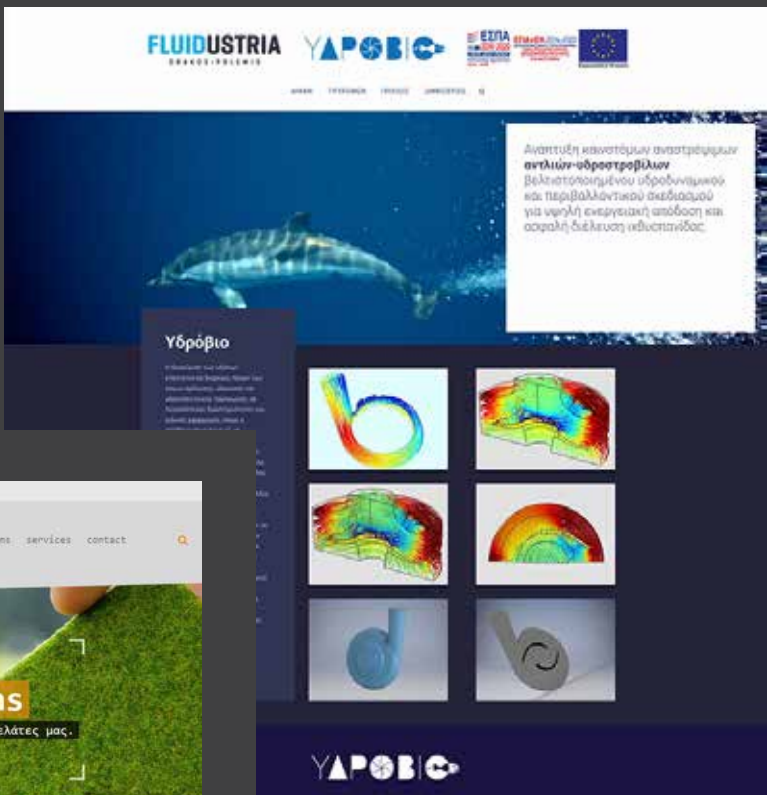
FLUIDUSTRIA
DRAKOS-POLEMIS

YAPOBIO

ΕΣΠΑ 2014-2020

ΑΡΧΙΚΗ ΥΓΡΟΒΙΟ ΓΡΑΦΕΙΟ ΣΥΝΕΡΓΑΤΕΣ

Ανάπτυξη καινοτόμων αναστρέψιμων **αντλιών-υδροστροβίλων** βελτιστοποιημένου υδροδυναμικού και περιβαλλοντικού σχεδιασμού για υψηλή ενεργειακή απόδοση και ασφαλή διέλευση ιχθυοπανίδας.

Υδρόβιο

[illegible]

ns services contact

ns

ελάτες μας.

YAPOBIO